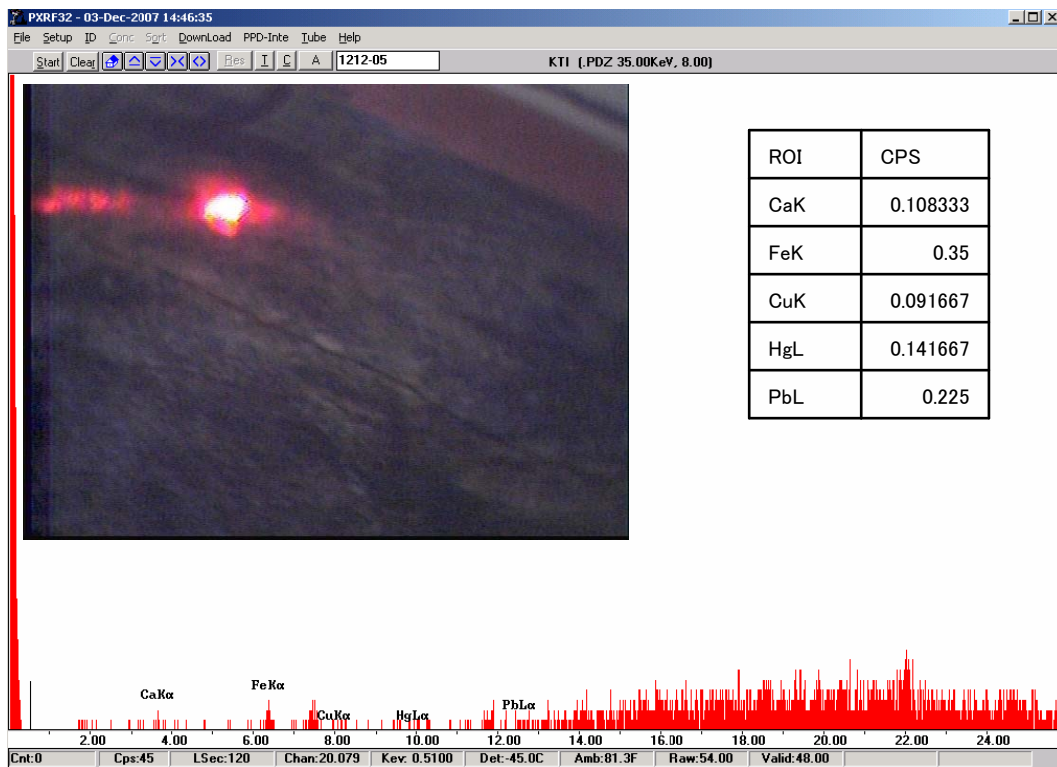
PXRF32 - 03-Dec-2007 14:46:35

File Setup ID Conc Sort DownLoad PPD-Inte Tube Help

Start Clear Res I C A 1212-05

KTI (.PDZ 35.00KeV, 8.00)

| ROI | CPS |
|---|---|
| CaK | 0.108333 |
| FeK | 0.35 |
| CuK | 0.091667 |
| HgL | 0.141667 |
| PbL | 0.225 |

CaKα FeKα CuKα HgLα PbLα

2.00 4.00 6.00 8.00 10.00 12.00 14.00 16.00 18.00 20.00 22.00 24.00

Cnt:0 Cps:45 LSec:120 Chan:20.079 Kev: 0.5100 Det:-45.0C Amb:81.3F Raw:54.00 Valid:48.00